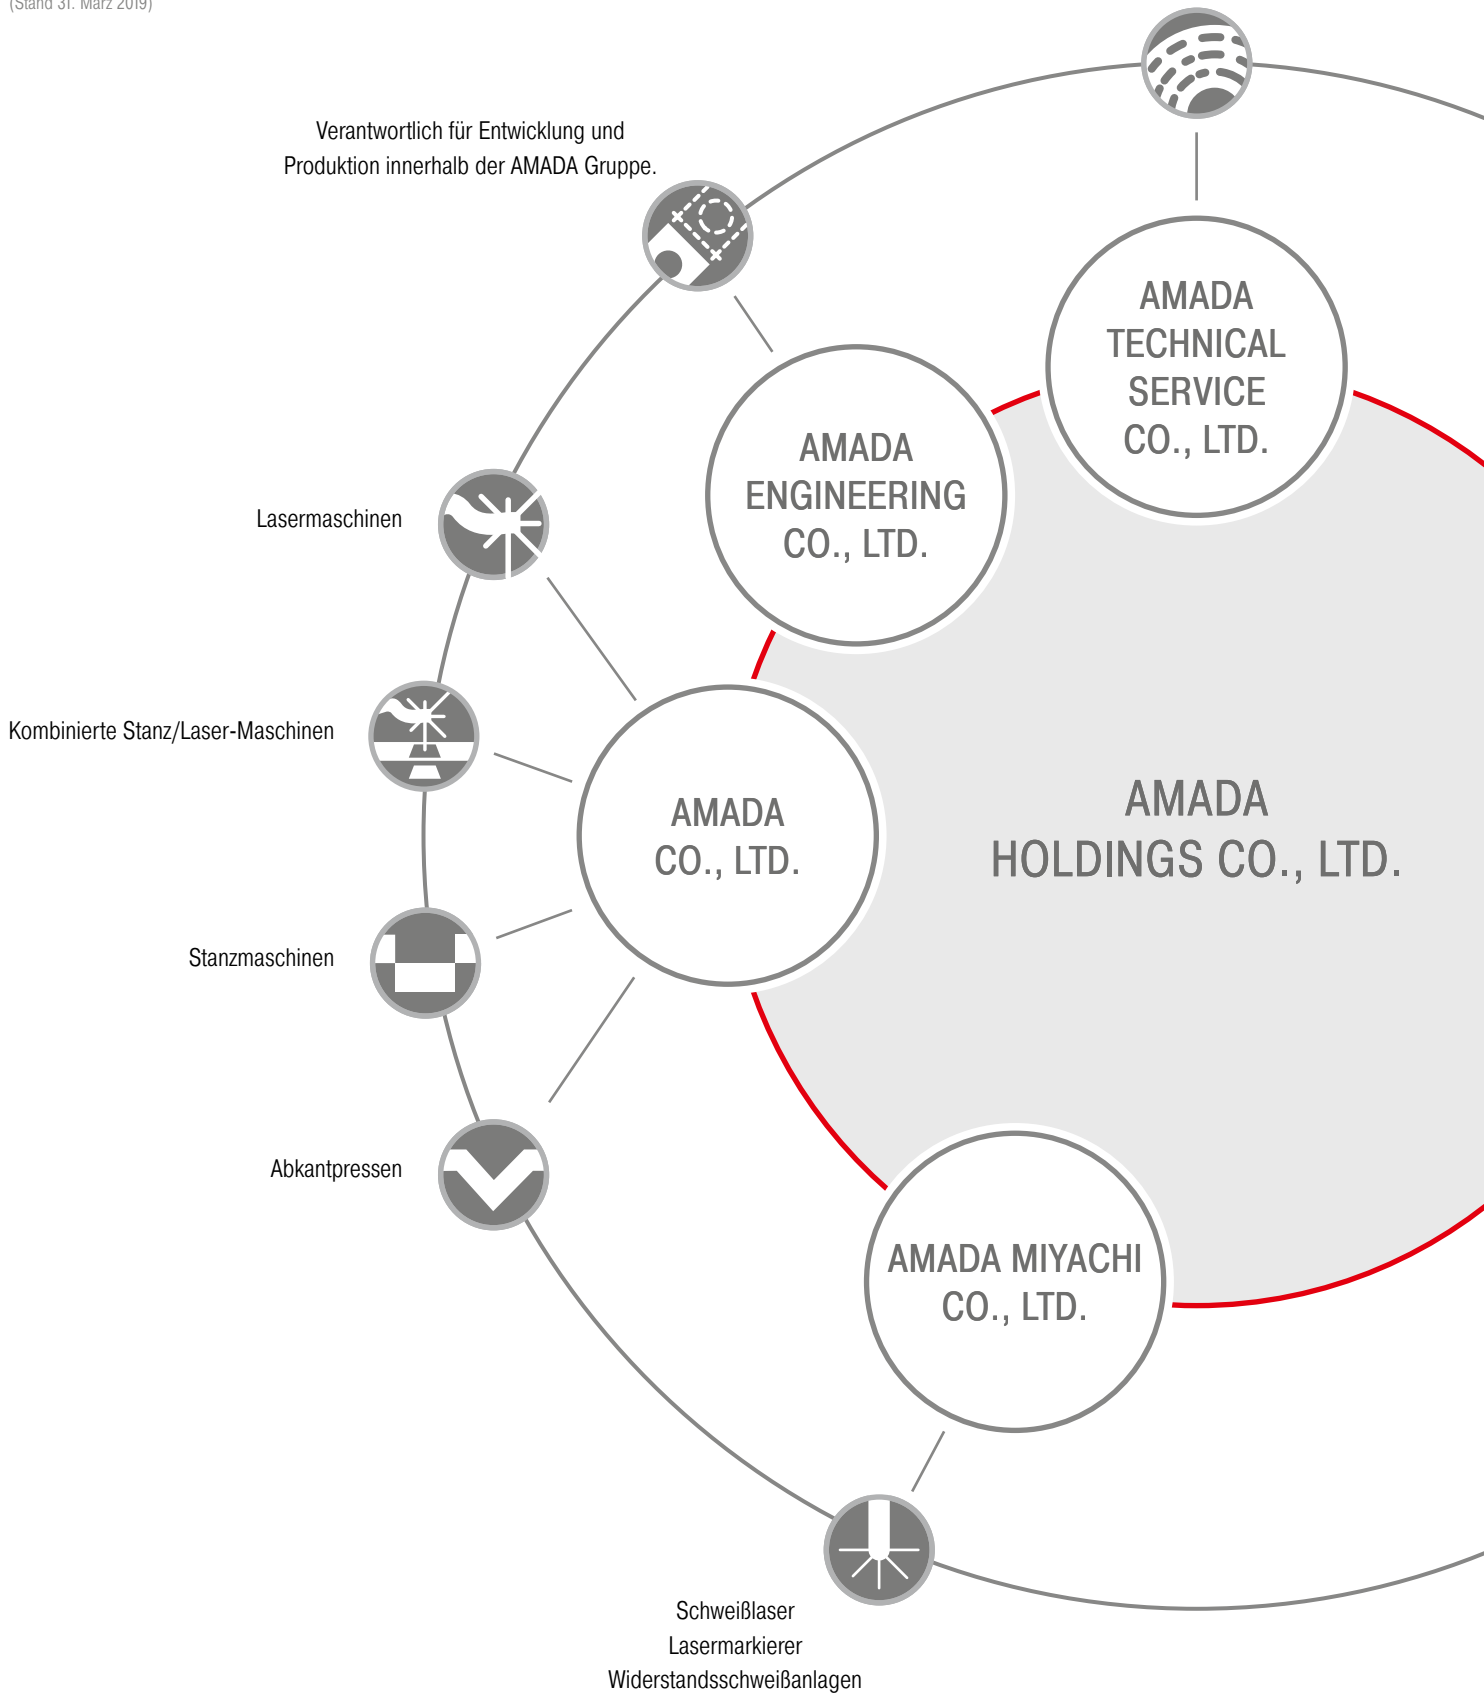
(Stand 31. März 2019)

Verantwortlich für Entwicklung und Produktion innerhalb der AMADA Gruppe.

AMADA TECHNICAL SERVICE CO., LTD.

AMADA ENGINEERING CO., LTD.

Lasermaschinen

Kombinierte Stanz/Laser-Maschinen

AMADA CO., LTD.

AMADA HOLDINGS CO., LTD.

Stanzmaschinen

Abkantpressen

AMADA MIYACHI CO., LTD.

Schweißlaser
Lasermarkierer
Widerstandsschweißanlagen